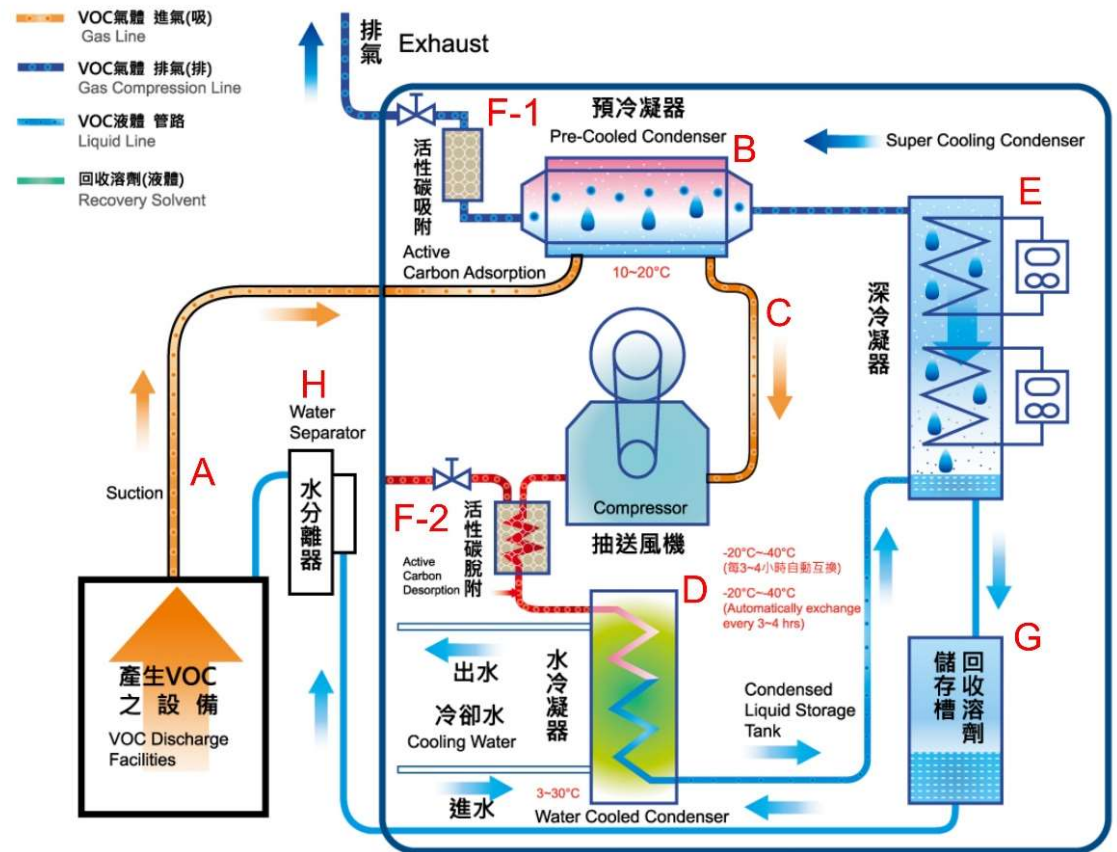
VOC氣體 進氣(吸)
Gas Line

VOC氣體 排氣(排)
Gas Compression Line

VOC液體 管路
Liquid Line

回收溶劑(液體)
Recovery Solvent

排氣 Exhaust

F-1

預冷凝器
Pre-Cooled Condenser

B

Super Cooling Condenser

活性碳吸附
Active Carbon Adsorption

10~20°C

E

深冷凝器

C

H
Water Separator

A

Suction

水分離器

F-2

活性碳脫附
Active Carbon Desorption

Compressor
抽送風機

-20°C~40°C
(每3~4小時自動互換)
-20°C~40°C
(Automatically exchange every 3~4 hrs)

D

G

出水

水冷凝器

冷卻水
Cooling Water

Condensed Liquid Storage Tank

儲存槽

回收溶劑

產生VOC之設備
VOC Discharge Facilities

3~30°C

進水

Water Cooled Condenser